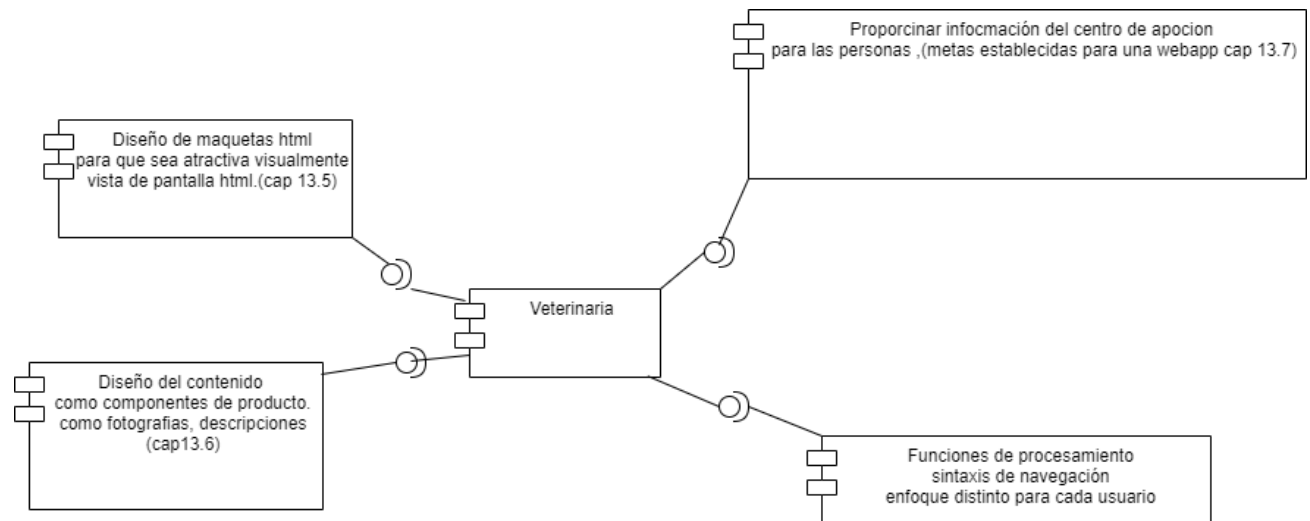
Proporcinar infocmación del centro de apocion para las personas ,(metas establecidas para una webapp cap 13.7)

Diseño de maquetas html para que sea atractiva visualmente vista de pantalla html.(cap 13.5)

Veterinaria

Diseño del contenido como componentes de producto. como fotografias, descripciones (cap13.6)

Funciones de procesamiento sintaxis de navegación enfoque distinto para cada usuario